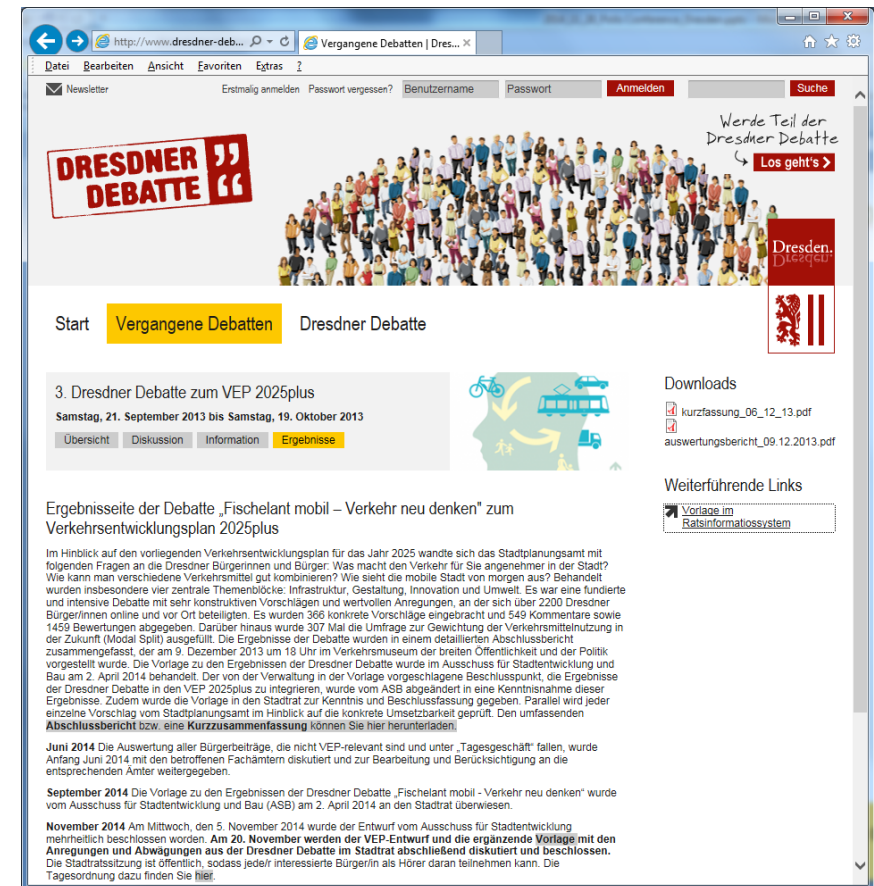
http://www.dresdner-deb... Vergangene Debatten | Dres... ×

Datei Bearbeiten Ansicht Favoriten Extras ?

Newsletter Erstmalig anmelden Passwort vergessen? Benutzername Passwort Anmelden Suche

DRESDNER DEBATTE

Werde Teil der Dresdner Debatte
Los geht's

Dresden.

Start Vergangene Debatten Dresdner Debatte

3. Dresdner Debatte zum VEP 2025plus
Samstag, 21. September 2013 bis Samstag, 19. Oktober 2013
Übersicht Diskussion Information Ergebnisse

Downloads
kurzfassung_06_12_13.pdf
auswertungsbericht_09.12.2013.pdf

Weiterführende Links
Vorlage im Ratsinformatiossystem

Ergebnisseite der Debatte „Fischelant mobil – Verkehr neu denken" zum Verkehrsentwicklungsplan 2025plus

Im Hinblick auf den vorliegenden Verkehrsentwicklungsplan für das Jahr 2025 wandte sich das Stadtplanungsamt mit folgenden Fragen an die Dresdner Bürgerinnen und Bürger: Was macht den Verkehr für Sie angenehmer in der Stadt? Wie kann man verschiedene Verkehrsmittel gut kombinieren? Wie sieht die mobile Stadt von morgen aus? Behandelt wurden insbesondere vier zentrale Themenblöcke: Infrastruktur, Gestaltung, Innovation und Umwelt. Es war eine fundierte und intensive Debatte mit sehr konstruktiven Vorschlägen und wertvollen Anregungen, an der sich über 2200 Dresdner Bürger/innen online und vor Ort beteiligten. Es wurden 366 konkrete Vorschläge eingebracht und 549 Kommentare sowie 1459 Bewertungen abgegeben. Darüber hinaus wurde 307 Mal die Umfrage zur Gewichtung der Verkehrsmittelnutzung in der Zukunft (Modal Split) ausgefüllt. Die Ergebnisse der Debatte wurden in einem detaillierten Abschlussbericht zusammengefasst, der am 9. Dezember 2013 um 18 Uhr im Verkehrsmuseum der breiten Öffentlichkeit und der Politik vorgestellt wurde. Die Vorlage zu den Ergebnissen der Dresdner Debatte wurde im Ausschuss für Stadtentwicklung und Bau am 2. April 2014 behandelt. Der von der Verwaltung in der Vorlage vorgeschlagene Beschlusspunkt, die Ergebnisse der Dresdner Debatte in den VEP 2025plus zu integrieren, wurde vom ASB abgeändert in eine Kenntnisnahme dieser Ergebnisse. Zudem wurde die Vorlage in den Stadtrat zur Kenntnis und Beschlussfassung gegeben. Parallel wird jeder einzelne Vorschlag vom Stadtplanungsamt im Hinblick auf die konkrete Umsetzbarkeit geprüft. Den umfassenden Abschlussbericht bzw. eine Kurzzusammenfassung können Sie hier herunterladen.

Juni 2014 Die Auswertung aller Bürgerbeiträge, die nicht VEP-relevant sind und unter „Tagesgeschäft" fallen, wurde Anfang Juni 2014 mit den betroffenen Fachämtern diskutiert und zur Bearbeitung und Berücksichtigung an die entsprechenden Ämter weitergegeben.

September 2014 Die Vorlage zu den Ergebnissen der Dresdner Debatte „Fischelant mobil - Verkehr neu denken" wurde vom Ausschuss für Stadtentwicklung und Bau (ASB) am 2. April 2014 an den Stadtrat überwiesen.

November 2014 Am Mittwoch, den 5. November 2014 wurde der Entwurf vom Ausschuss für Stadtentwicklung mehrheitlich beschlossen worden. Am 20. November werden der VEP-Entwurf und die ergänzende Vorlage mit den Anregungen und Abwägungen aus der Dresdner Debatte im Stadtrat abschließend diskutiert und beschlossen. Die Stadtratssitzung ist öffentlich, sodass jede/r interessierte Bürger/in als Hörer daran teilnehmen kann. Die Tagesordnung dazu finden Sie hier.